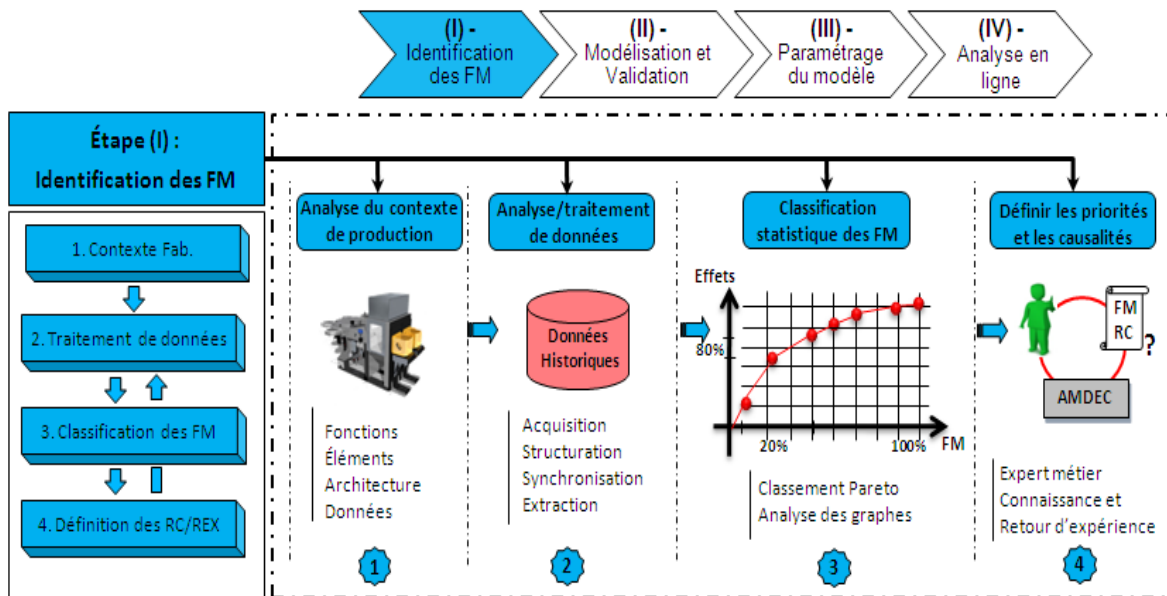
(I) - Identification des FM

(II) - Modélisation et Validation

(III) - Paramétrage du modèle

(IV) - Analyse en ligne

Étape (I) : Identification des FM

1. Contexte Fab.

2. Traitement de données

3. Classification des FM

4. Définition des RC/REX

Analyse du contexte de production

Fonctions
Éléments
Architecture
Données

1

Analyse/traitement de données

Données Historiques

Acquisition
Structuration
Synchronisation
Extraction

2

Classification statistique des FM

Effets

80%

20%

100%

FM

Classement Pareto
Analyse des graphes

3

Définir les priorités et les causalités

FM
RC
?

AMDEC

Expert métier
Connaissance et
Retour d'expérience

4